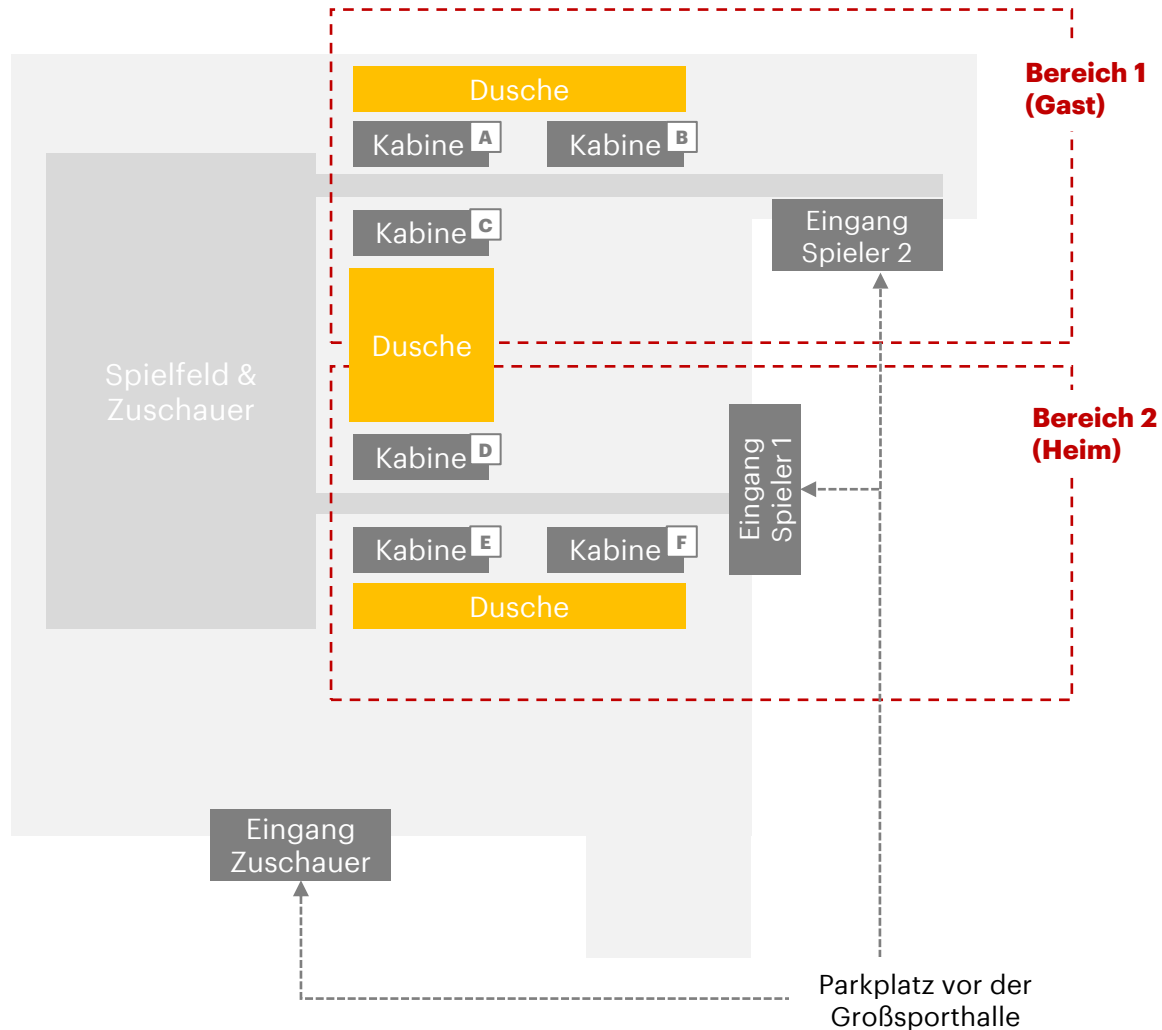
Bereich 1
(Gast)

Dusche

Kabine A

Kabine B

Kabine C

Eingang Spieler 2

Dusche

Spielfeld & Zuschauer

Bereich 2
(Heim)

Kabine D

Eingang Spieler 1

Kabine E

Kabine F

Dusche

Eingang Zuschauer

Parkplatz vor der Großsporthalle